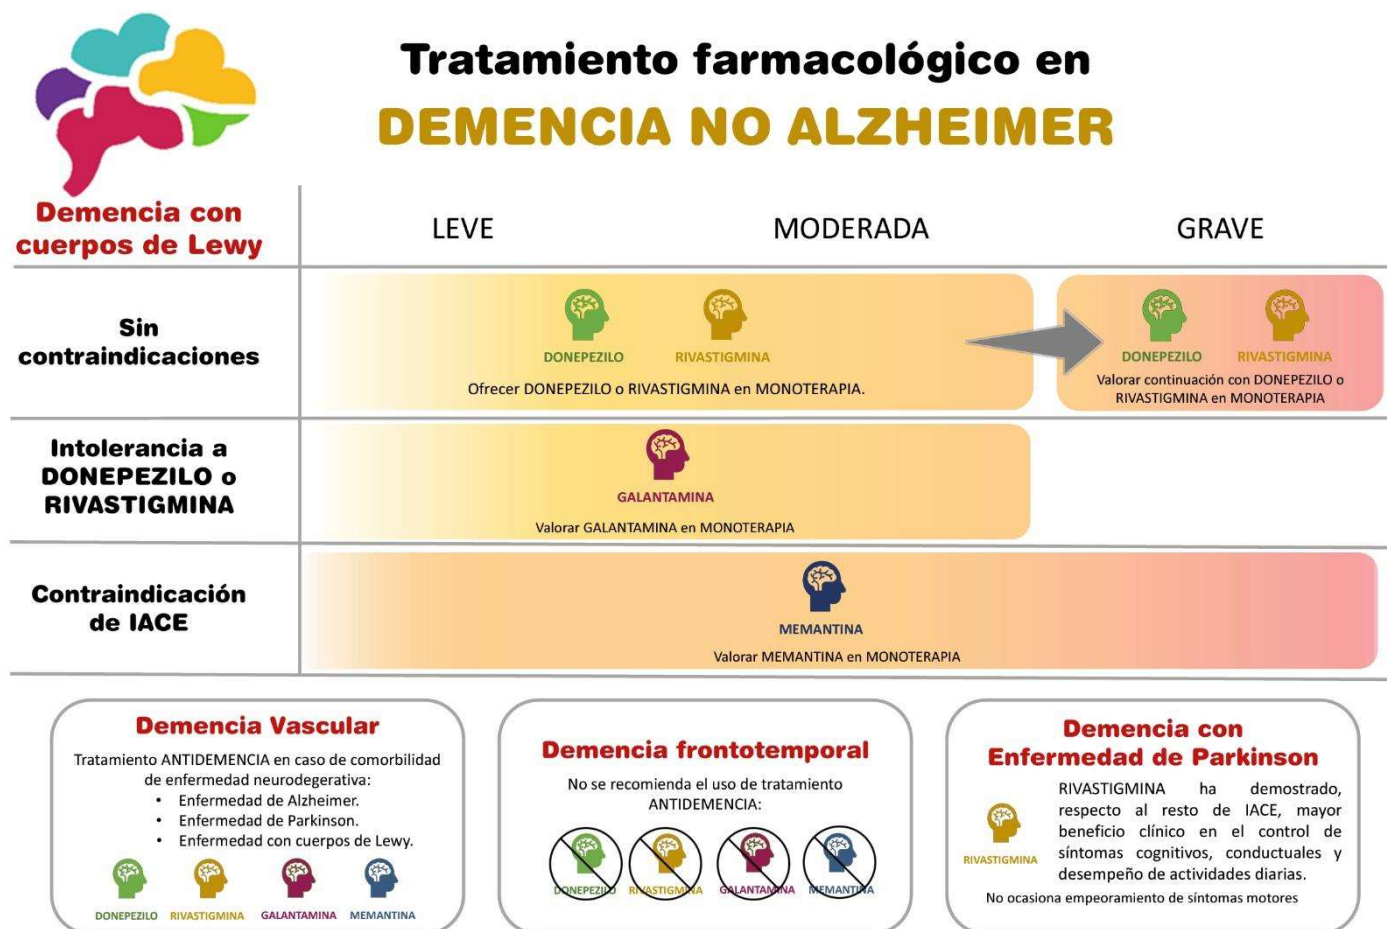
Tratamiento farmacológico en

DEMENCIA NO ALZHEIMER

| Demencia con cuerpos de Lewy | LEVE | MODERADA | GRAVE |
|---|---|---|---|
| Sin contraindicaciones | DONEPEZILO RIVASTIGMINA Ofrecer DONEPEZILO o RIVASTIGMINA en MONOTERAPIA. | | DONEPEZILO RIVASTIGMINA Valorar continuación con DONEPEZILO o RIVASTIGMINA en MONOTERAPIA |
| Intolerancia a DONEPEZILO o RIVASTIGMINA | GALANTAMINA Valorar GALANTAMINA en MONOTERAPIA | | |
| Contraindicación de IACE | MEMANTINA Valorar MEMANTINA en MONOTERAPIA | | |

Demencia Vascular

Tratamiento ANTIDEMENCIA en caso de comorbilidad de enfermedad neurodegenerativa:
• Enfermedad de Alzheimer.
• Enfermedad de Parkinson.
• Enfermedad con cuerpos de Lewy.

DONEPEZILO RIVASTIGMINA GALANTAMINA MEMANTINA

Demencia frontotemporal

No se recomienda el uso de tratamiento ANTIDEMENCIA:

DONEPEZILO RIVASTIGMINA GALANTAMINA MEMANTINA

Demencia con Enfermedad de Parkinson

RIVASTIGMINA

RIVASTIGMINA ha demostrado, respecto al resto de IACE, mayor beneficio clínico en el control de síntomas cognitivos, conductuales y desempeño de actividades diarias.

No ocasiona empeoramiento de síntomas motores